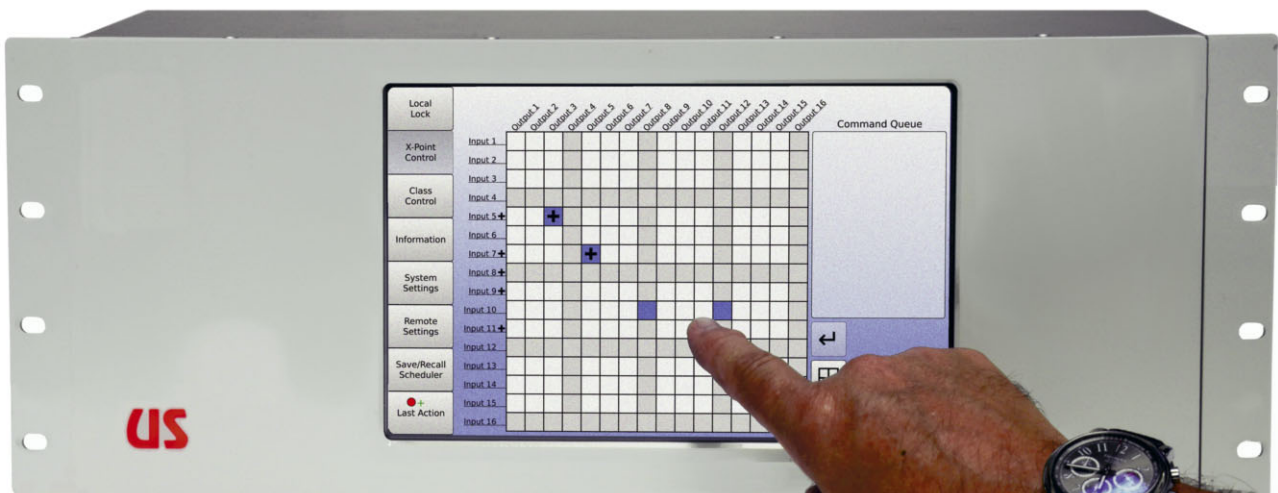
Local Lock

X-Point Control

Class Control

Information

System Settings

Remote Settings

Save/Recall Scheduler

Last Action

Output 1 Output 2 Output 3 Output 4 Output 5 Output 6 Output 7 Output 8 Output 9 Output 10 Output 11 Output 12 Output 13 Output 14 Output 15 Output 16

Input 1
Input 2
Input 3
Input 4
Input 5
Input 6
Input 7
Input 8
Input 9
Input 10
Input 11
Input 12
Input 13
Input 14
Input 15
Input 16

Command Queue

US